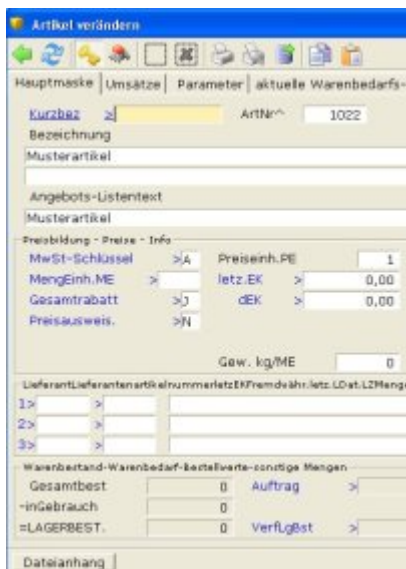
Artikel verändern

Hauptmaske | Umsätze | Parameter | aktuelle Warenbedarfs-

Kurzbez >
ArtNr^ 1022

Bezeichnung
Musterartikel

Angebots-Listentext
Musterartikel

Preisbildung - Preise - Info
MwSt-Schlüssel >A
Preiseinh.PE 1
MengEinh.ME >
letz.EK > 0,00
Gesamtrabatt >J
dEK > 0,00
Preisausweis. >N

Gew. kg/ME 0

LieferantLieferantenartikelnummerletzEKFremdwähr.letz.LDat.LZMenge
1> >
2> >
3> >

Warenbestand-Warenbedarf-Bestellwerte-sonstige Mengen
Gesamtbest 0
Auftrag >
-inGebrauch 0
=LAGERBEST. 0
VerfLgBst >

Dateianhang